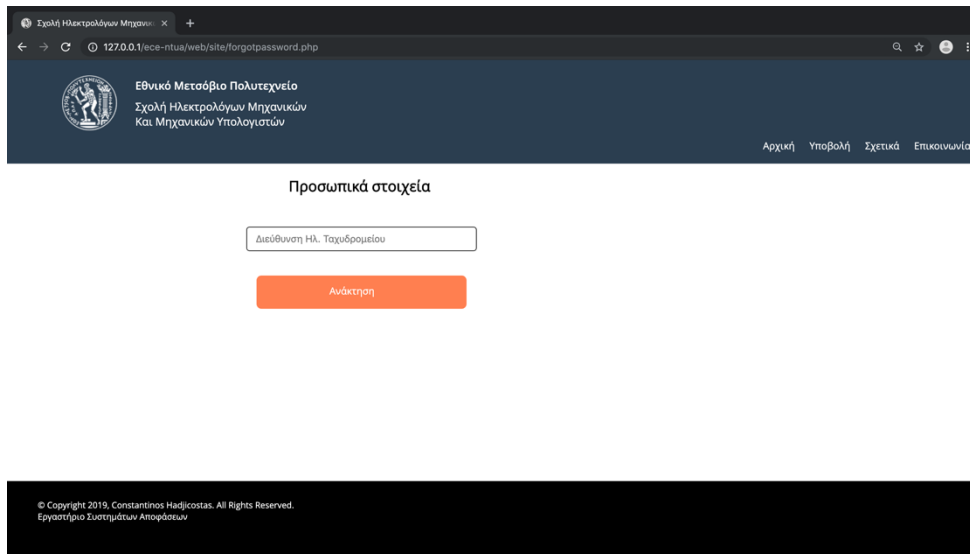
Σχολή Ηλεκτρολόγων Μηχανι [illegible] ×

127.0.0.1/ece-ntua/web/site/forgotpassword.php

Εθνικό Μετσόβιο Πολυτεχνείο
Σχολή Ηλεκτρολόγων Μηχανικών
Και Μηχανικών Υπολογιστών

Αρχική Υποβολή Σχετικά Επικοινωνία

Προσωπικά στοιχεία

Διεύθυνση Ηλ. Ταχυδρομείου

Ανάκτηση

© Copyright 2019, Constantinos Hadjicostas. All Rights Reserved.
Εργαστήριο Συστημάτων Αποφάσεων